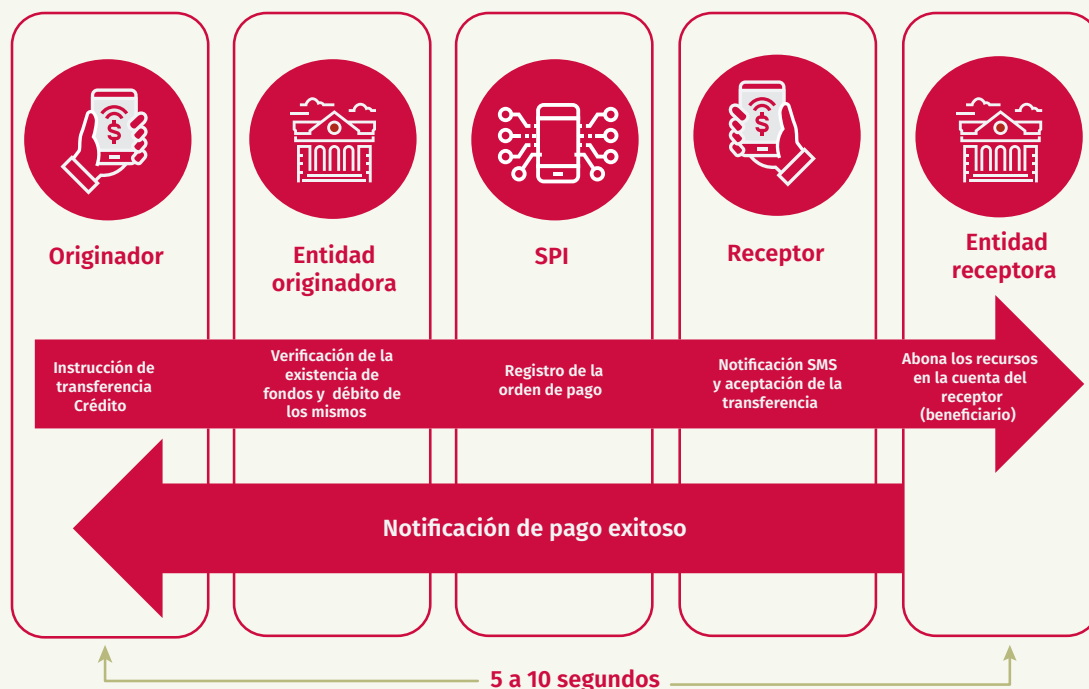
Originador

Entidad originadora

SPI

Receptor

Entidad receptora

Instrucción de transferencia Crédito

Verificación de la existencia de fondos y débito de los mismos

Registro de la orden de pago

Notificación SMS y aceptación de la transferencia

Abona los recursos en la cuenta del receptor (beneficiario)

Notificación de pago exitoso

5 a 10 segundos